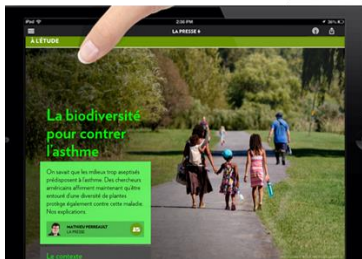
iPad 2:26 PM 58%

À L'ÉTUDE

LA PRESSE+

La biodiversité pour contrer l'asthme

On savait que les milieux trop aseptisés prédisposent à l'asthme. Des chercheurs américains affirment maintenant qu'être entouré d'une diversité de plantes protège également contre cette maladie. Nos explications.

MATHIEU PERREAULT
LA PRESSE

Le contexte